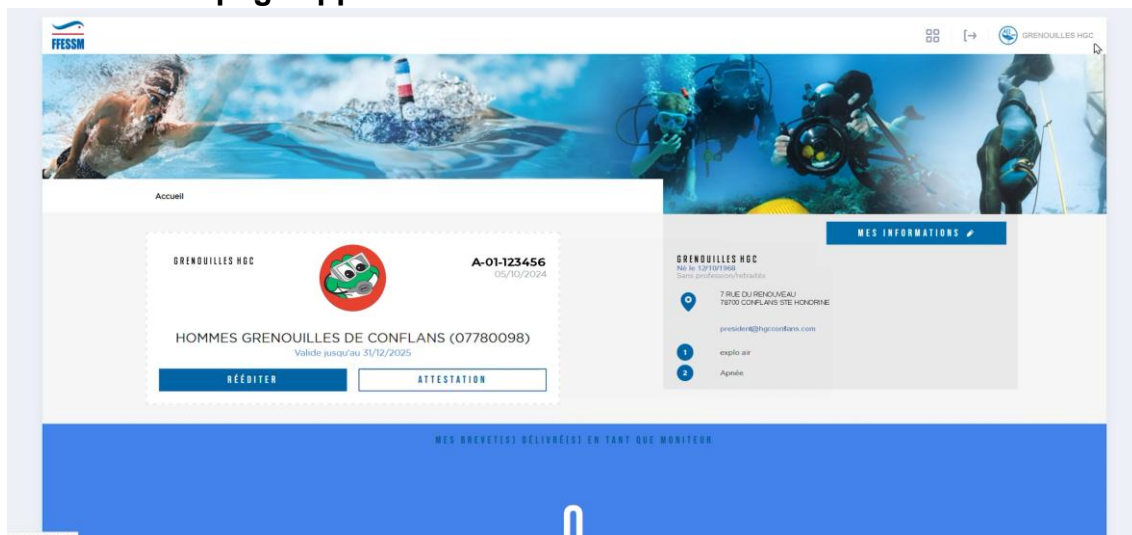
FFESSM

GRENOUILLES HGC

Accueil

GRENOUILLES HGC

A-01-123456
05/10/2024

HOMMES GRENOUILLES DE CONFLANS (07780098)
Valide jusqu'au 31/12/2025

RÉÉDITER

ATTESTATION

MES INFORMATIONS

GRENOUILLES HGC
Né le 12/10/1968
Sans profession/retraités

7 RUE DU RENOUVEAU
78700 CONFLANS STE HONORINE

president@hgcconflans.com

1 explo air

2 Apnée

MES BREVET(S) DÉLIVRÉ(S) EN TANT QUE MONITEUR

0